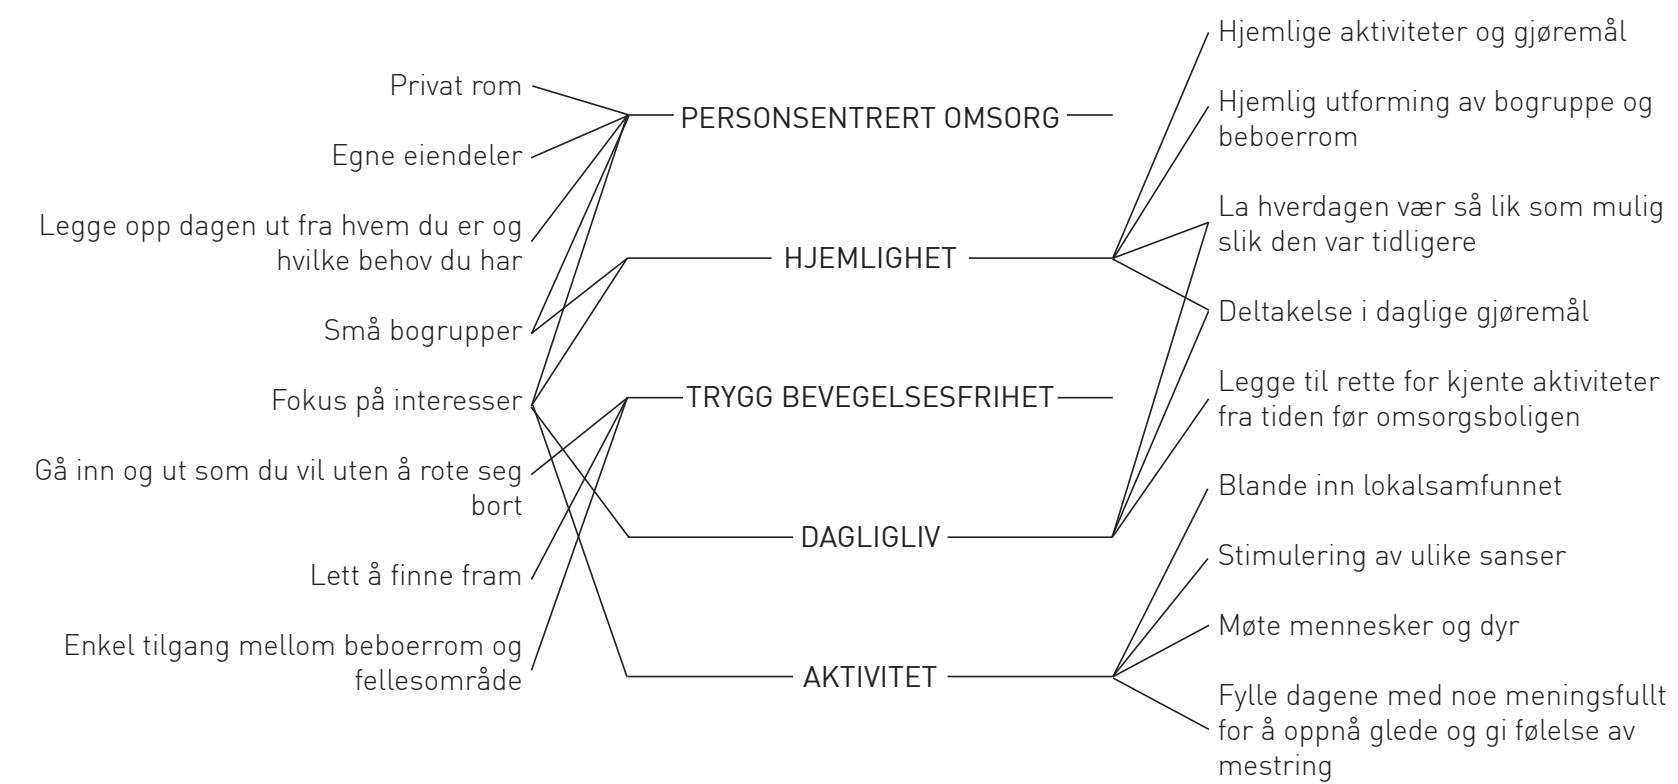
Privat rom

Egne eiendeler

Legge opp dagen ut fra hvem du er og hvilke behov du har

Små bogrupper

Fokus på interesser

Gå inn og ut som du vil uten å rote seg bort

Lett å finne fram

Enkel tilgang mellom beboerrom og fellesområde

PERSONSENTRERT OMSORG

HJEMLIGHET

TRYGG BEVEGELSESFRIHET

DAGLIGLIV

AKTIVITET

Hjemlige aktiviteter og gjøremål

Hjemlig utforming av bogruppe og beboerrom

La hverdagen vær så lik som mulig slik den var tidligere

Deltakelse i daglige gjøremål

Legge til rette for kjente aktiviteter fra tiden før omsorgsboligen

Blande inn lokalsamfunnet

Stimulering av ulike sanser

Møte mennesker og dyr

Fylle dagene med noe meningsfullt for å oppnå glede og gi følelse av mestring